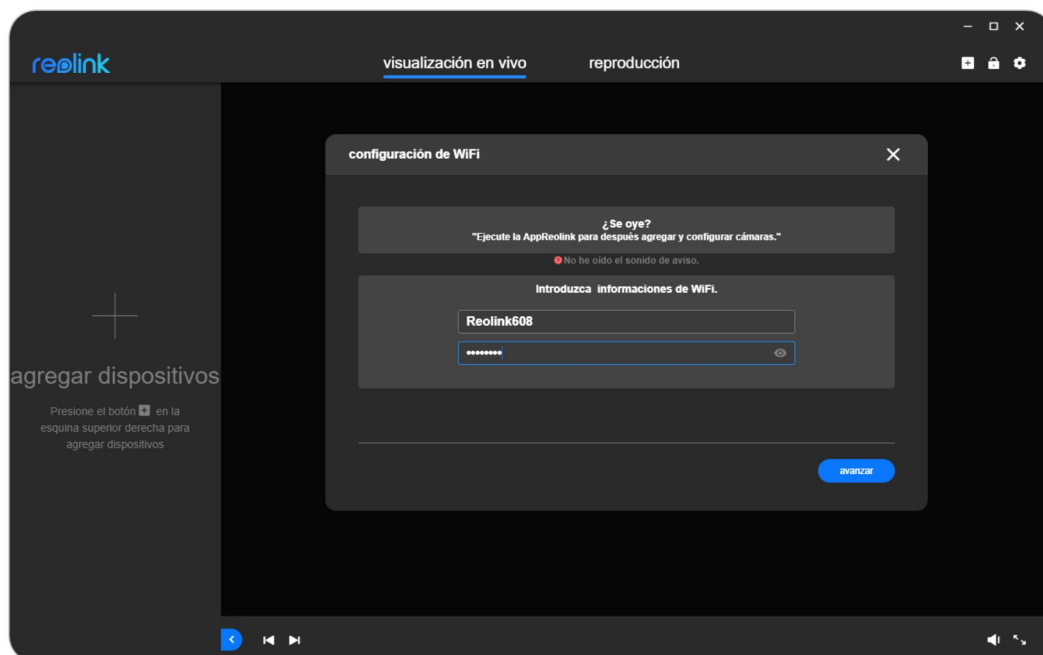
reolink

visualización en vivo reproducción

agregar dispositivos

Presione el botón en la esquina superior derecha para agregar dispositivos

configuración de WiFi

¿Se oye?
"Ejecute la AppReolink para después agregar y configurar cámaras."

No he oído el sonido de aviso.

Introduzca informaciones de WiFi.

Reolink608

••••••••

avanzar